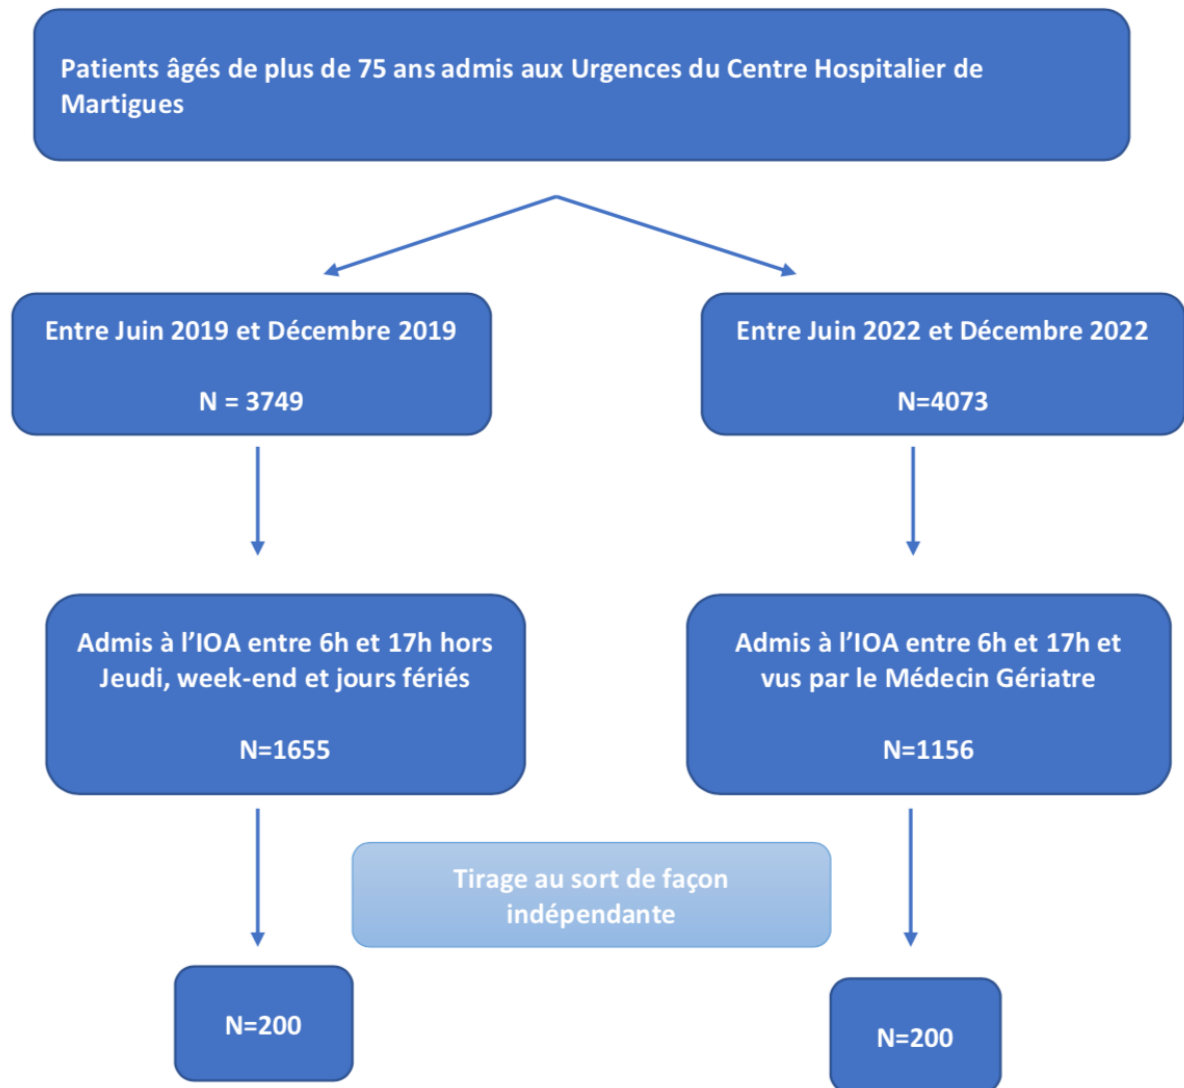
Patients âgés de plus de 75 ans admis aux Urgences du Centre Hospitalier de Martigues

Entre Juin 2019 et Décembre 2019

N = 3749

Entre Juin 2022 et Décembre 2022

N=4073

Admis à l'IOA entre 6h et 17h hors Jeudi, week-end et jours fériés

N=1655

Admis à l'IOA entre 6h et 17h et vus par le Médecin Gériatre

N=1156

Tirage au sort de façon indépendante

N=200

N=200